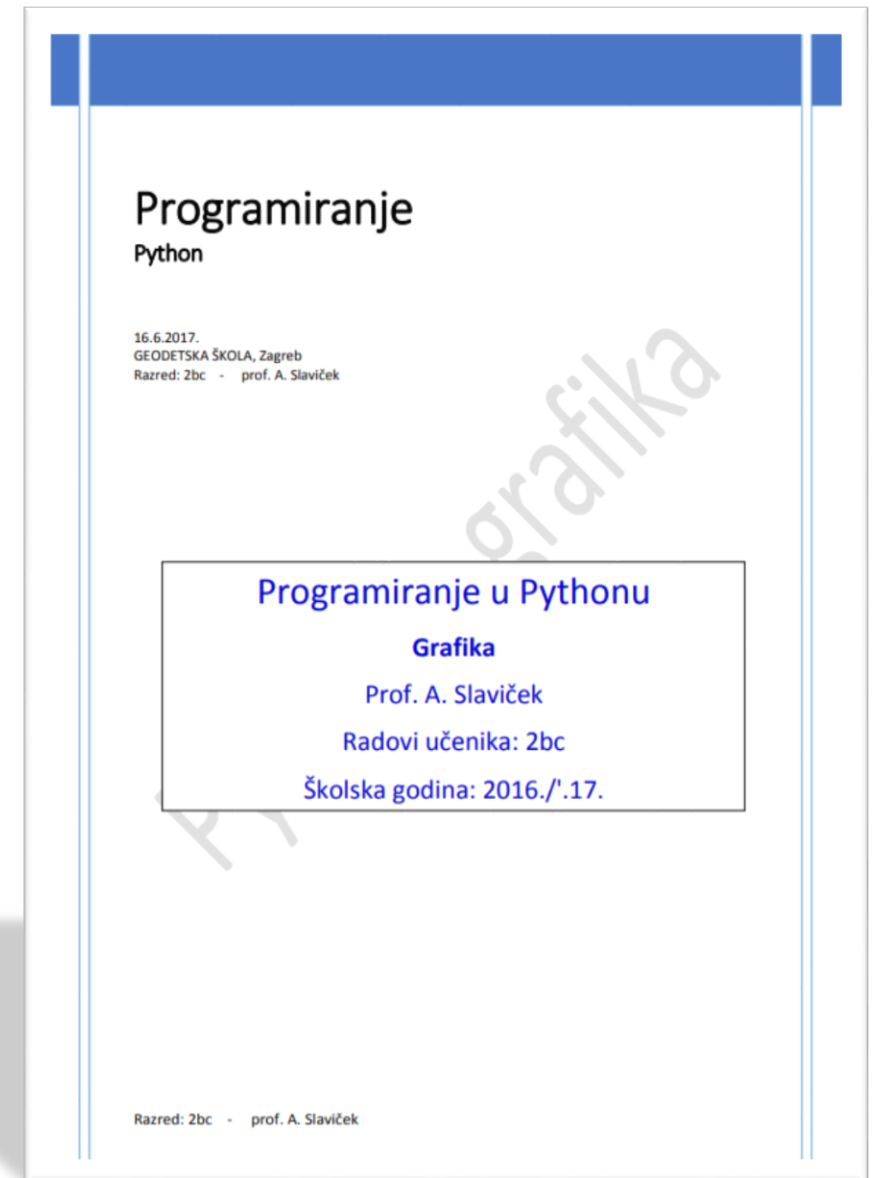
Programiranje
Python

16.6.2017.
GEODETSKA ŠKOLA, Zagreb
Razred: 2bc - prof. A. Slaviček

Python grafika

Programiranje u Pythonu

Grafika

Prof. A. Slaviček

Radovi učenika: 2bc

Školska godina: 2016./'.17.

Razred: 2bc - prof. A. Slaviček